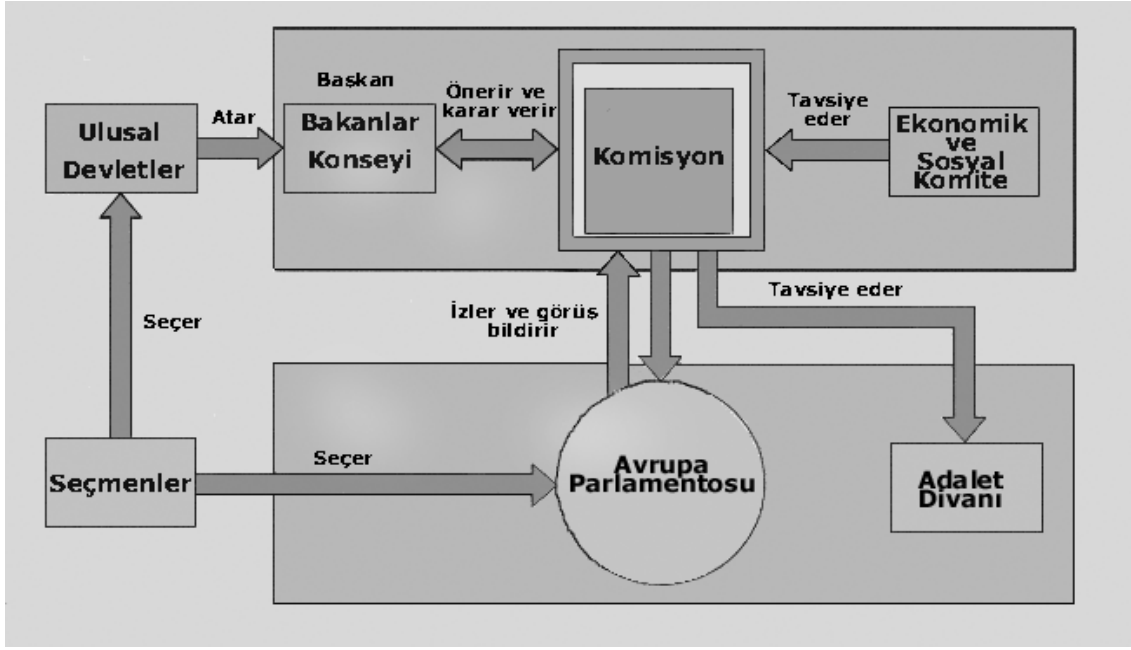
Ulusal Devletler

Atar

Başkan

Bakanlar Konseyi

Önerir ve karar verir

Komisyon

Tavsiye eder

Ekonomik ve Sosyal Komite

Seçer

İzler ve görüş bildirir

Tavsiye eder

Seçmenler

Seçer

Avrupa Parlamentosu

Adalet Divanı